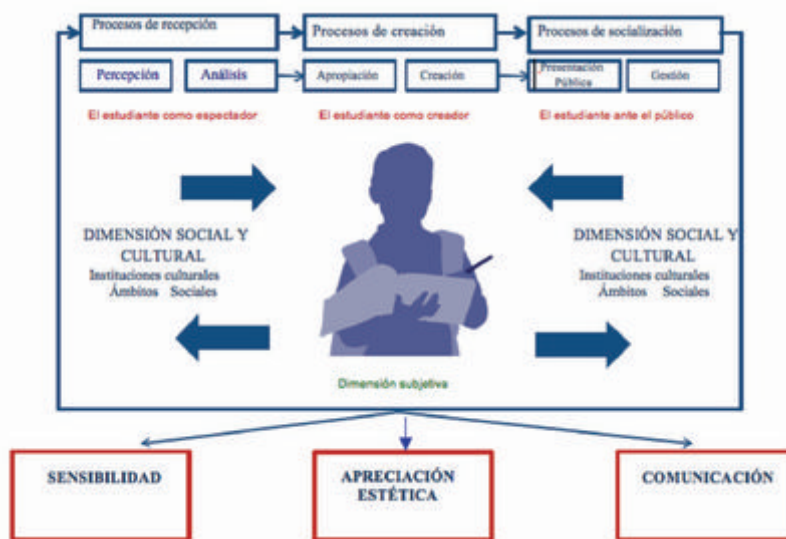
Procesos de recepción

Procesos de creación

Procesos de socialización

Percepción

Análisis

Apropiación

Creación

Presentación Pública

Gestión

El estudiante como espectador

El estudiante como creador

El estudiante ante el público

DIMENSIÓN SOCIAL Y CULTURAL
Instituciones culturales
Ámbitos Sociales

DIMENSIÓN SOCIAL Y CULTURAL
Instituciones culturales
Ámbitos Sociales

Dimensión subjetiva

SENSIBILIDAD

APRECIACIÓN ESTÉTICA

COMUNICACIÓN